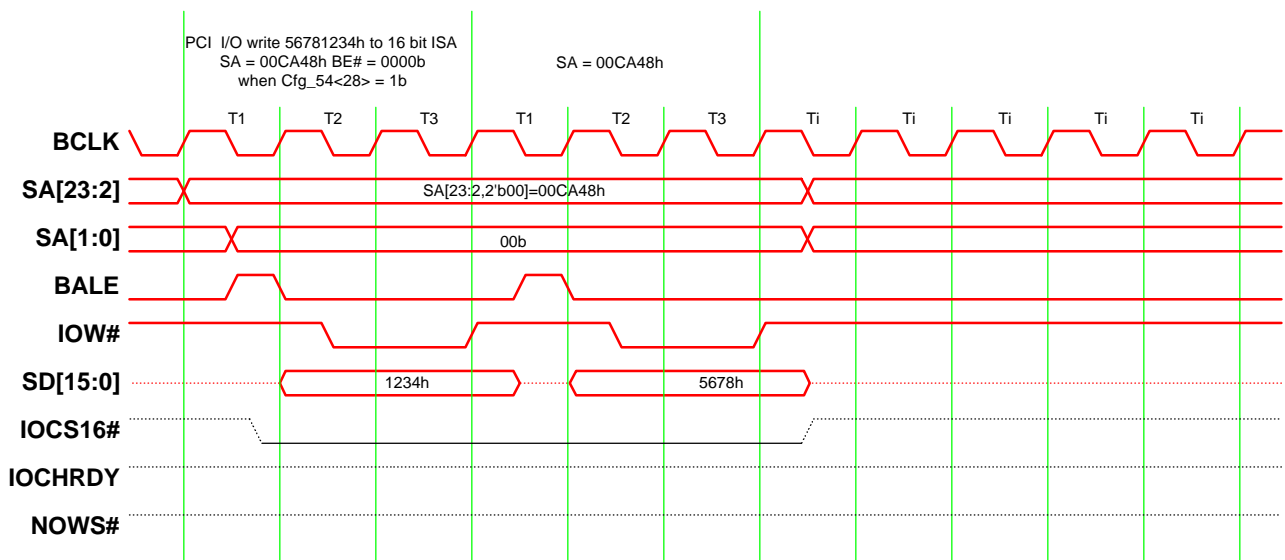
PCI I/O write 56781234h to 16 bit ISA
SA = 00CA48h BE# = 0000b
when Cfg_54<28> = 1b

SA = 00CA48h

T1 T2 T3 T1 T2 T3 Ti Ti Ti Ti Ti

BCLK

SA[23:2]

SA[23:2,2'b00]=00CA48h

SA[1:0]

00b

BALE

IOW#

SD[15:0]

1234h

5678h

IOCS16#

IOCHRDY

NOWS#